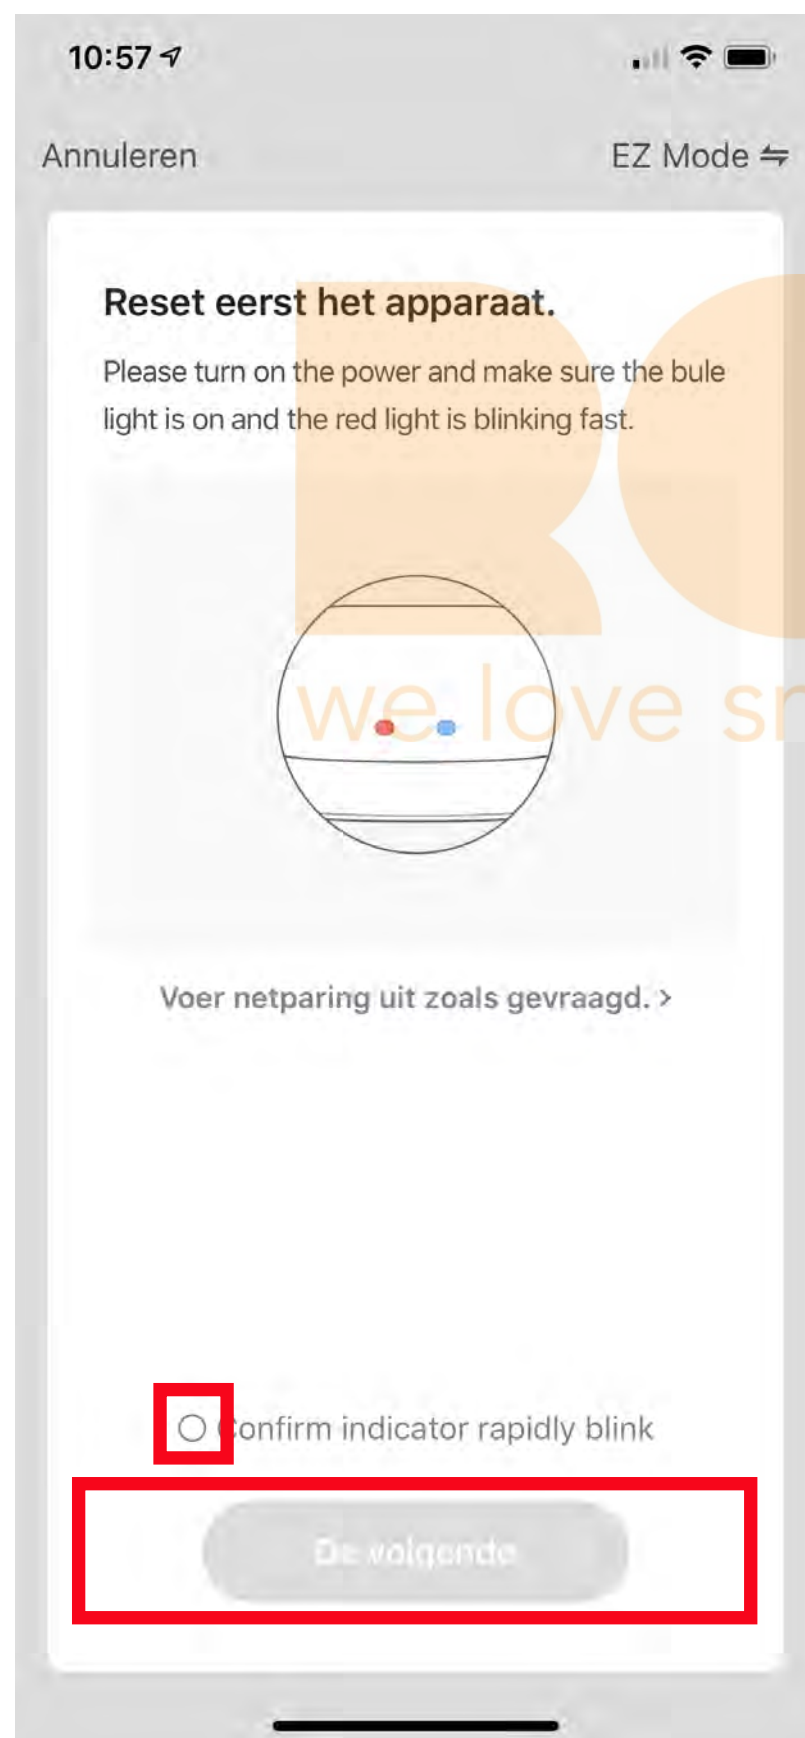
10:57

Annuleren

EZ Mode ⇆

Reset eerst het apparaat.

Please turn on the power and make sure the bule light is on and the red light is blinking fast.

we love sr

Voer netparing uit zoals gevraagd. >

Confirm indicator rapidly blink

De volgende